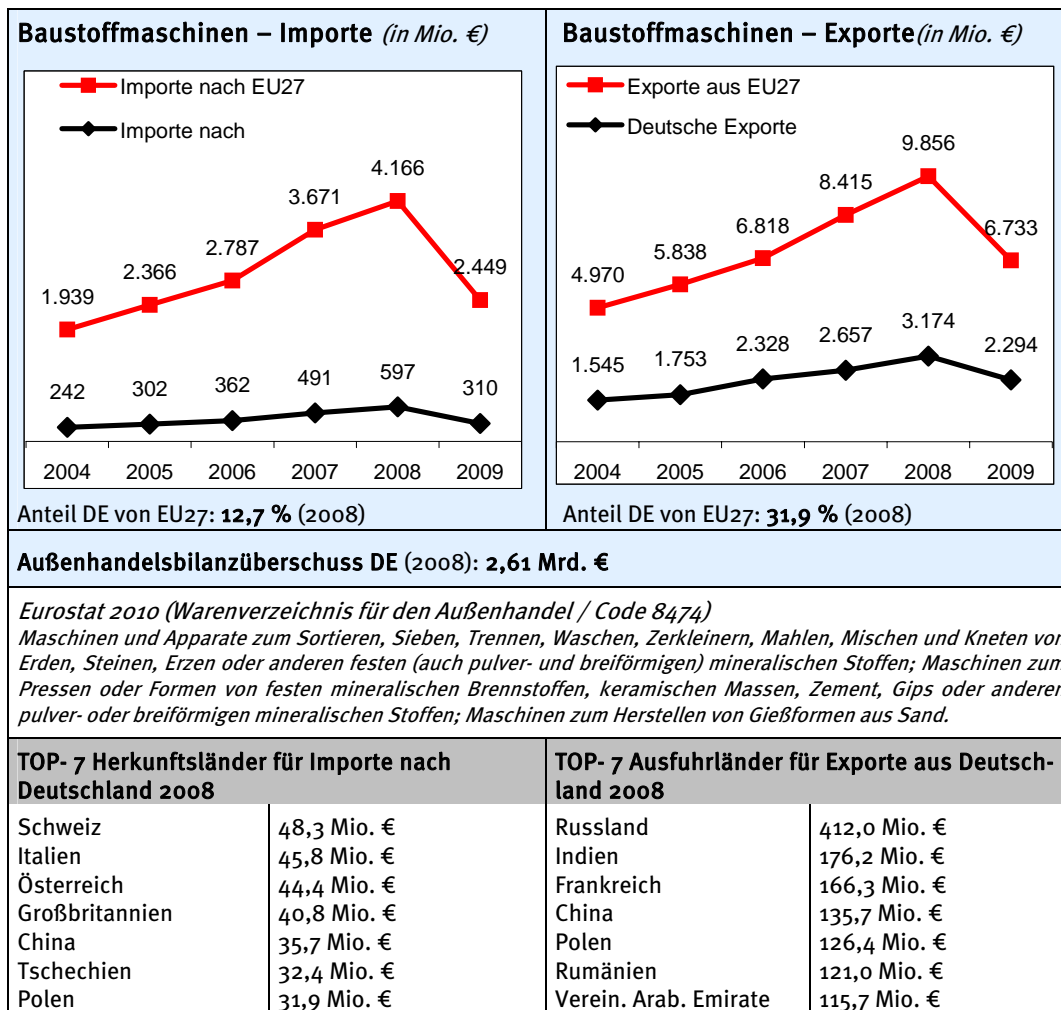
Baustoffmaschinen – Importe (in Mio. €)

Importe nach EU27
Importe nach

1.939
2.366
2.787
3.671
4.166
2.449

242
302
362
491
597
310

2004 2005 2006 2007 2008 2009

Anteil DE von EU27: **12,7 %** (2008)

Baustoffmaschinen – Exporte (in Mio. €)

Exporte aus EU27
Deutsche Exporte

4.970
5.838
6.818
8.415
9.856
6.733

1.545
1.753
2.328
2.657
3.174
2.294

2004 2005 2006 2007 2008 2009

Anteil DE von EU27: **31,9 %** (2008)

Außenhandelsbilanzüberschuss DE (2008): **2,61 Mrd. €**

Eurostat 2010 (Warenverzeichnis für den Außenhandel / Code 8474)
Maschinen und Apparate zum Sortieren, Sieben, Trennen, Waschen, Zerkleinern, Mahlen, Mischen und Kneten von Erden, Steinen, Erzen oder anderen festen (auch pulver- und breiförmigen) mineralischen Stoffen; Maschinen zum Pressen oder Formen von festen mineralischen Brennstoffen, keramischen Massen, Zement, Gips oder anderen pulver- oder breiförmigen mineralischen Stoffen; Maschinen zum Herstellen von Gießformen aus Sand.

| TOP- 7 Herkunftsländer für Importe nach Deutschland 2008 | | TOP- 7 Ausfuhrländer für Exporte aus Deutschland 2008 | |
|---|---|---|---|
| Schweiz | 48,3 Mio. € | Russland | 412,0 Mio. € |
| Italien | 45,8 Mio. € | Indien | 176,2 Mio. € |
| Österreich | 44,4 Mio. € | Frankreich | 166,3 Mio. € |
| Großbritannien | 40,8 Mio. € | China | 135,7 Mio. € |
| China | 35,7 Mio. € | Polen | 126,4 Mio. € |
| Tschechien | 32,4 Mio. € | Rumänien | 121,0 Mio. € |
| Polen | 31,9 Mio. € | Verein. Arab. Emirate | 115,7 Mio. € |